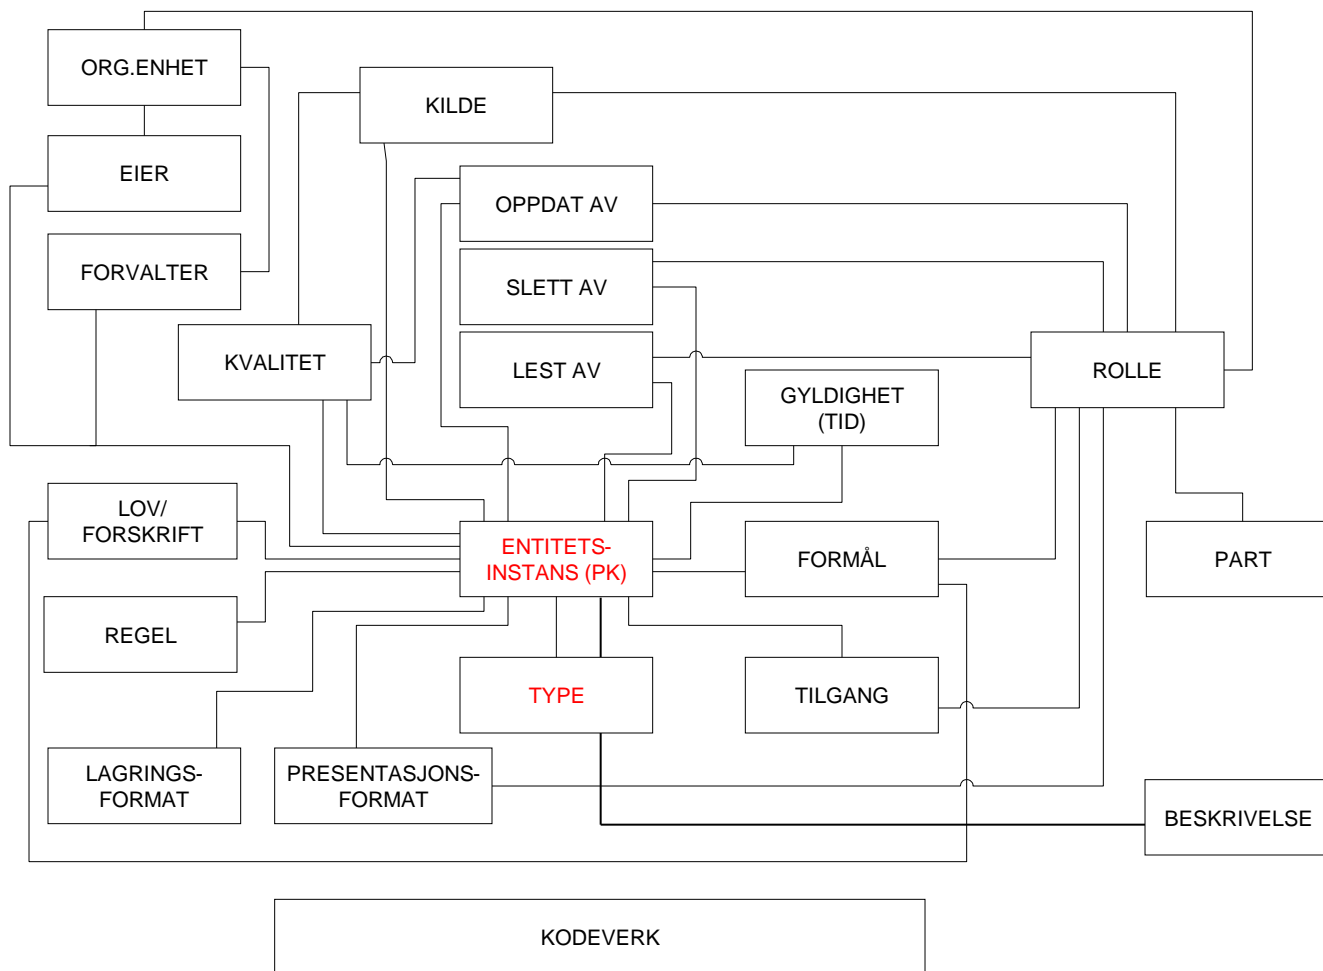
ORG.ENHET

KILDE

EIER

OPPDAT AV

FORVALTER

SLETT AV

KVALITET

LEST AV

ROLLE

GYLDIGHET (TID)

LOV/ FORSKRIFT

ENTITETS-INSTANS (PK)

FORMÅL

PART

REGEL

TYPE

TILGANG

LAGRINGS-FORMAT

PRESENTASJONS-FORMAT

BESKRIVELSE

KODEVERK